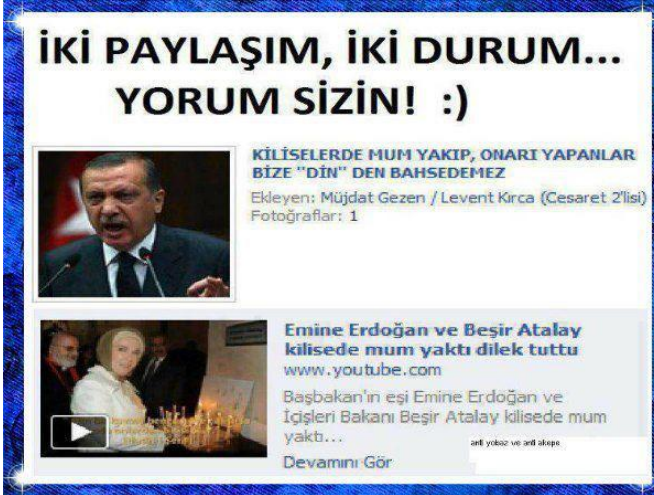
İKİ PAYLAŞIM, İKİ DURUM...
YORUM SİZİN! :)

KİLİSELERDE MUM YAKIP, ONARI YAPANLAR BİZE "DİN" DEN BAHSEDEMEZ

Ekleyen: Müjdat Gezen / Levent Kırca (Cesaret 2'lisi)
Fotoğraflar: 1

Emine Erdoğan ve Beşir Atalay kilisede mum yaktı dilek tuttu
www.youtube.com
Başbakan'ın eşi Emine Erdoğan ve İçişleri Bakanı Beşir Atalay kilisede mum yaktı...
Devamını Gör

anti yobaz ve anti akepe